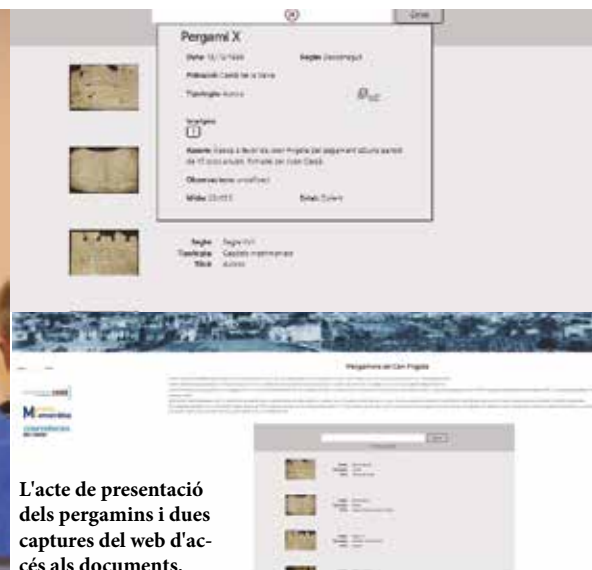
Tancar

Pergamí X

Data: 15/12/1466

Segle: Desconegut

Població: Castell de la Selva

Tipologia: Autoria

Imatges:

Resum: Cessió a favor de Joan Frigola del pagament d'una parcel·la de 15 sous anuals. Firmada per Joan Cassà.

Observacions: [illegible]

Mida: 25x33

Estat: Dolent

Segle: Segle XVI
Tipologia: Capítols matrimonials
Títol: Autoria

Pergamins de Can Frigola

L'acte de presentació dels pergamins i dues captures del web d'accés als documents.